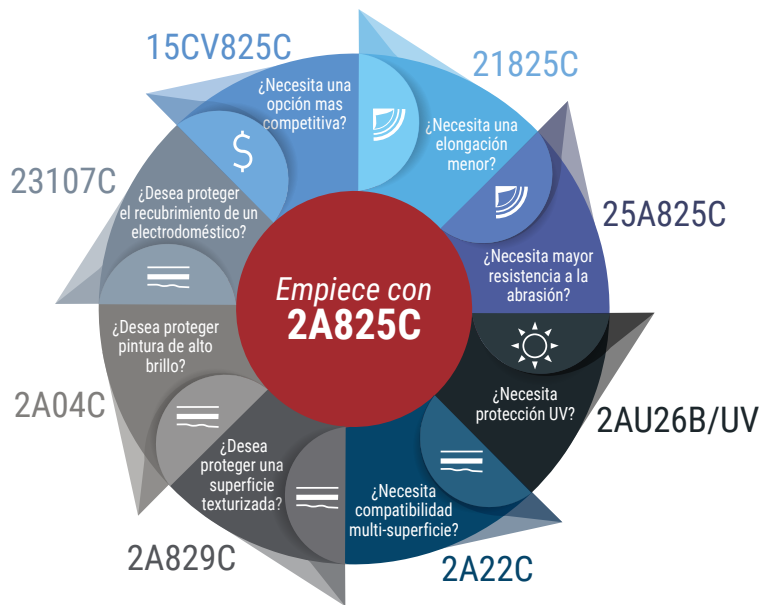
15CV825C

¿Necesita una opción mas competitiva?

21825C

¿Necesita una elongación menor?

25A825C

¿Necesita mayor resistencia a la abrasión?

2AU26B/UV

¿Necesita protección UV?

2A22C

¿Necesita compatibilidad multi-superficie?

2A829C

¿Desea proteger una superficie texturizada?

2A04C

¿Desea proteger pintura de alto brillo?

23107C

¿Desea proteger el recubrimiento de un electrodoméstico?

Empiece con
2A825C